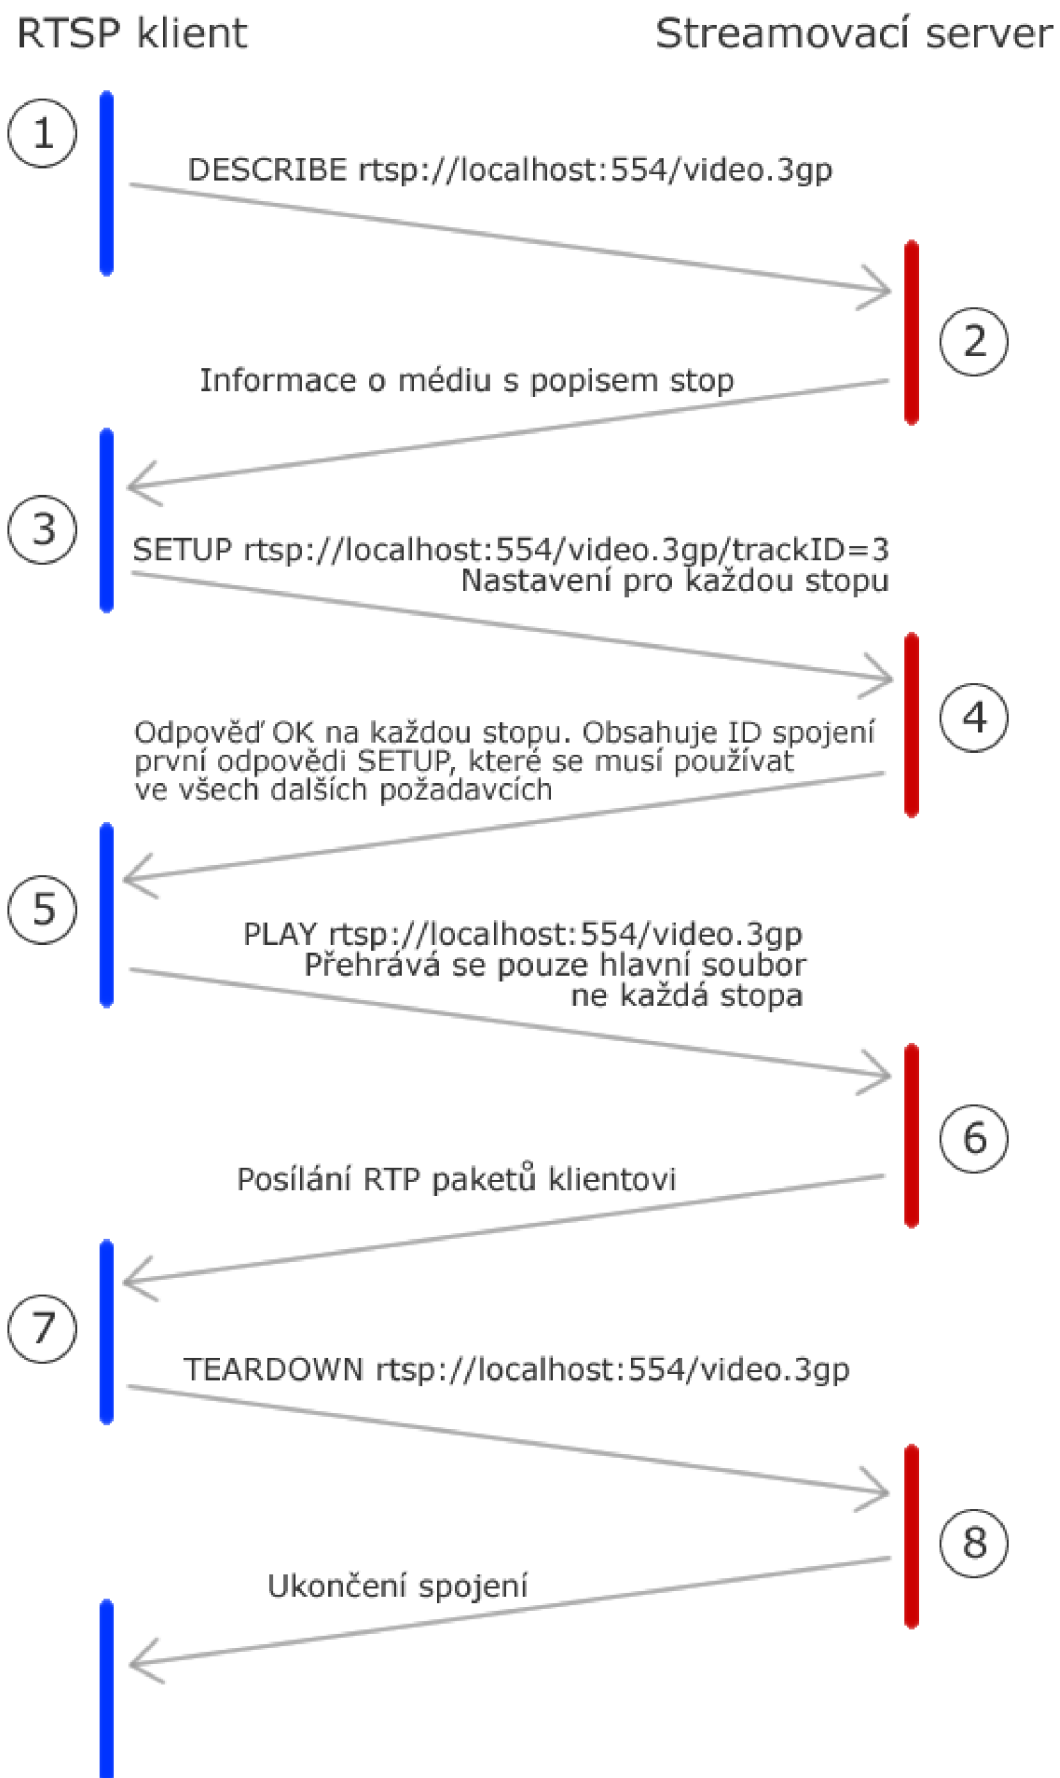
RTSP klient

Streamovací server

1

DESCRIBE rtsp://localhost:554/video.3gp

2

Informace o médiu s popisem stop

3

SETUP rtsp://localhost:554/video.3gp/trackID=3
Nastavení pro každou stopu

4

Odpověď OK na každou stopu. Obsahuje ID spojení první odpovědi SETUP, které se musí používat ve všech dalších požadavcích

5

PLAY rtsp://localhost:554/video.3gp
Přehrává se pouze hlavní soubor ne každá stopa

6

Posílání RTP paketů klientovi

7

TEARDOWN rtsp://localhost:554/video.3gp

8

Ukončení spojení